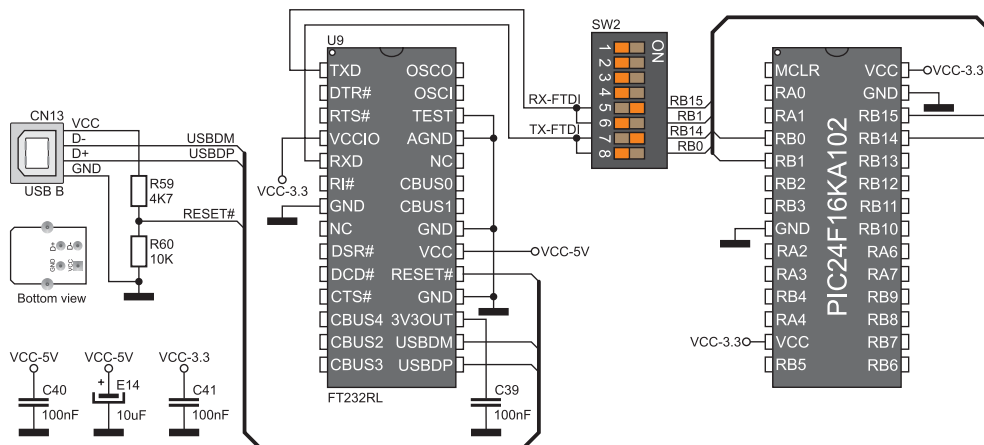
CN13
VCC
D-
D+
GND
USB B
Bottom view
USBDM
USBDP
R59
4K7
RESET#
R60
10K
VCC-3.3
U9
TXD
DTR#
RTS#
VCCIO
RXD
RI#
GND
NC
DSR#
DCD#
CTS#
CBUS4
CBUS2
CBUS3
OSCO
OSCI
TEST
AGND
NC
CBUS0
CBUS1
GND
VCC
RESET#
GND
3V3OUT
USBDM
USBDP
FT232RL
VCC-5V
C39
100nF
SW2
ON
1 2 3 4 5 6 7 8
RX-FTDI
TX-FTDI
RB15
RB1
RB14
RB0
MCLR
RA0
RA1
RB0
RB1
RB2
RB3
GND
RA2
RA3
RB4
RA4
VCC
RB5
VCC
GND
RB15
RB14
RB13
RB12
RB11
RB10
RA6
RA7
RB9
RB8
RB7
RB6
PIC24F16KA102
VCC-3.3
VCC-3.3
VCC-5V
C40
100nF
VCC-5V
E14
10uF
VCC-3.3
C41
100nF